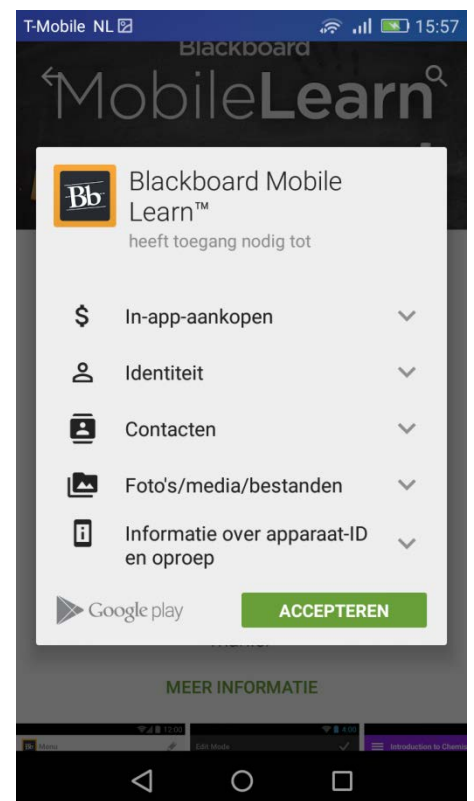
T-Mobile NL 15:57

Blackboard
MobileLearn

Bb Blackboard Mobile Learn™
heeft toegang nodig tot

In-app-aankopen

Identiteit

Contacten

Foto's/media/bestanden

Informatie over apparaat-ID en oproep

Google play

ACCEPTEREN

MEER INFORMATIE

Menu

Edit Mode

Introduction to Chemi